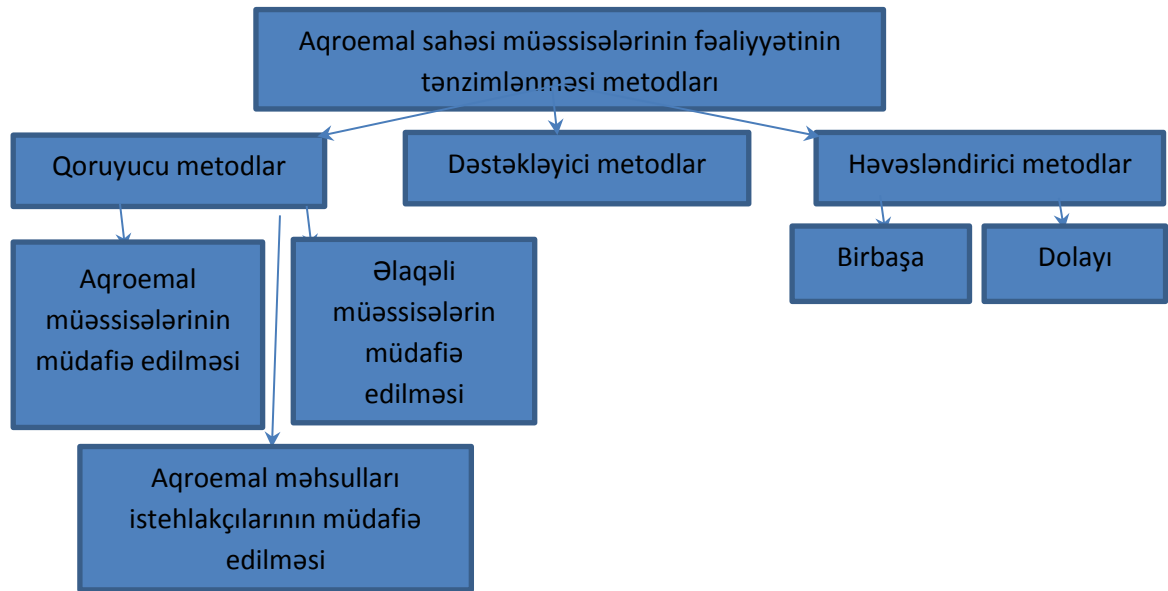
Aqroemal sahəsi müəssisələrinin fəaliyyətinin tənzimlənməsi metodları

Qoruyucu metodlar

Dəstəkləyici metodlar

Həvəsləndirici metodlar

Aqroemal müəssisələrinin müdafiə edilməsi

Əlaqəli müəssisələrin müdafiə edilməsi

Aqroemal məhsulları istehlakçılarının müdafiə edilməsi

Birbaşa

Dolayı